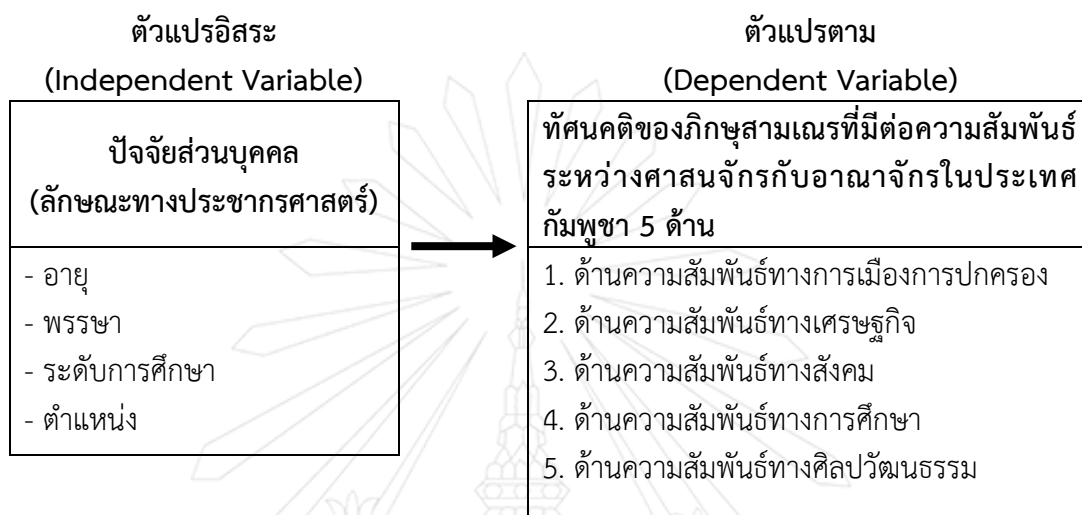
ตัวแปรอิสระ
(Independent Variable)

ปัจจัยส่วนบุคคล
(ลักษณะทางประชากรศาสตร์)

- อายุ
- พรรษา
- ระดับการศึกษา
- ตำแหน่ง

ตัวแปรตาม
(Dependent Variable)

ทัศนคติของภิกษุสามเณรที่มีต่อความสัมพันธ์ระหว่างศาสนจักรกับอาณาจักรในประเทศกัมพูชา 5 ด้าน

1. ด้านความสัมพันธ์ทางการเมืองการปกครอง
2. ด้านความสัมพันธ์ทางเศรษฐกิจ
3. ด้านความสัมพันธ์ทางสังคม
4. ด้านความสัมพันธ์ทางการศึกษา
5. ด้านความสัมพันธ์ทางศิลปวัฒนธรรม